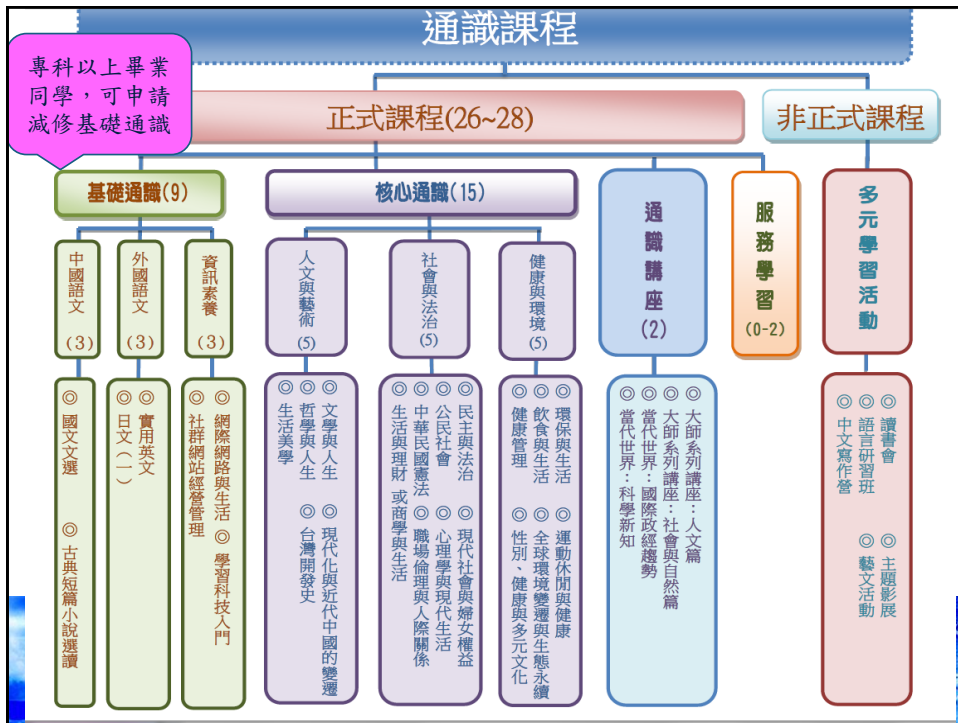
通識課程

專科以上畢業同學，可申請減修基礎通識

正式課程(26~28)

非正式課程

基礎通識(9)

核心通識(15)

通識講座(2)

服務學習(0-2)

多元學習活動

中國語文(3)

外國語文(3)

資訊素養(3)

人文與藝術(5)

社會與法治(5)

健康與環境(5)

◎國文文選 ◎古典短篇小說選讀

◎實用英文 ◎日文(一)

◎網際網路與生活 ◎學習科技入門 ◎社群網站經營管理

◎文學與人生 ◎現代化與近代中國的變遷 ◎哲學與人生 ◎台灣開發史 ◎生活美學

◎民主與法治 ◎現代社會與婦女權益 ◎公民社會 ◎心理學與現代生活 ◎中華民國憲法 ◎職場倫理與人際關係 ◎生活與理財 或商學與生活

◎環保與生活 ◎運動休閒與健康 ◎飲食與生活 ◎全球環境變遷與生態永續 ◎健康管理 ◎性別、健康與多元文化

◎大師系列講座：人文篇 ◎大師系列講座：社會與自然篇 ◎當代世界：國際政經趨勢 ◎當代世界：科學新知

◎讀書會 ◎主題影展 ◎語言研習班 ◎藝文活動 ◎中文寫作營